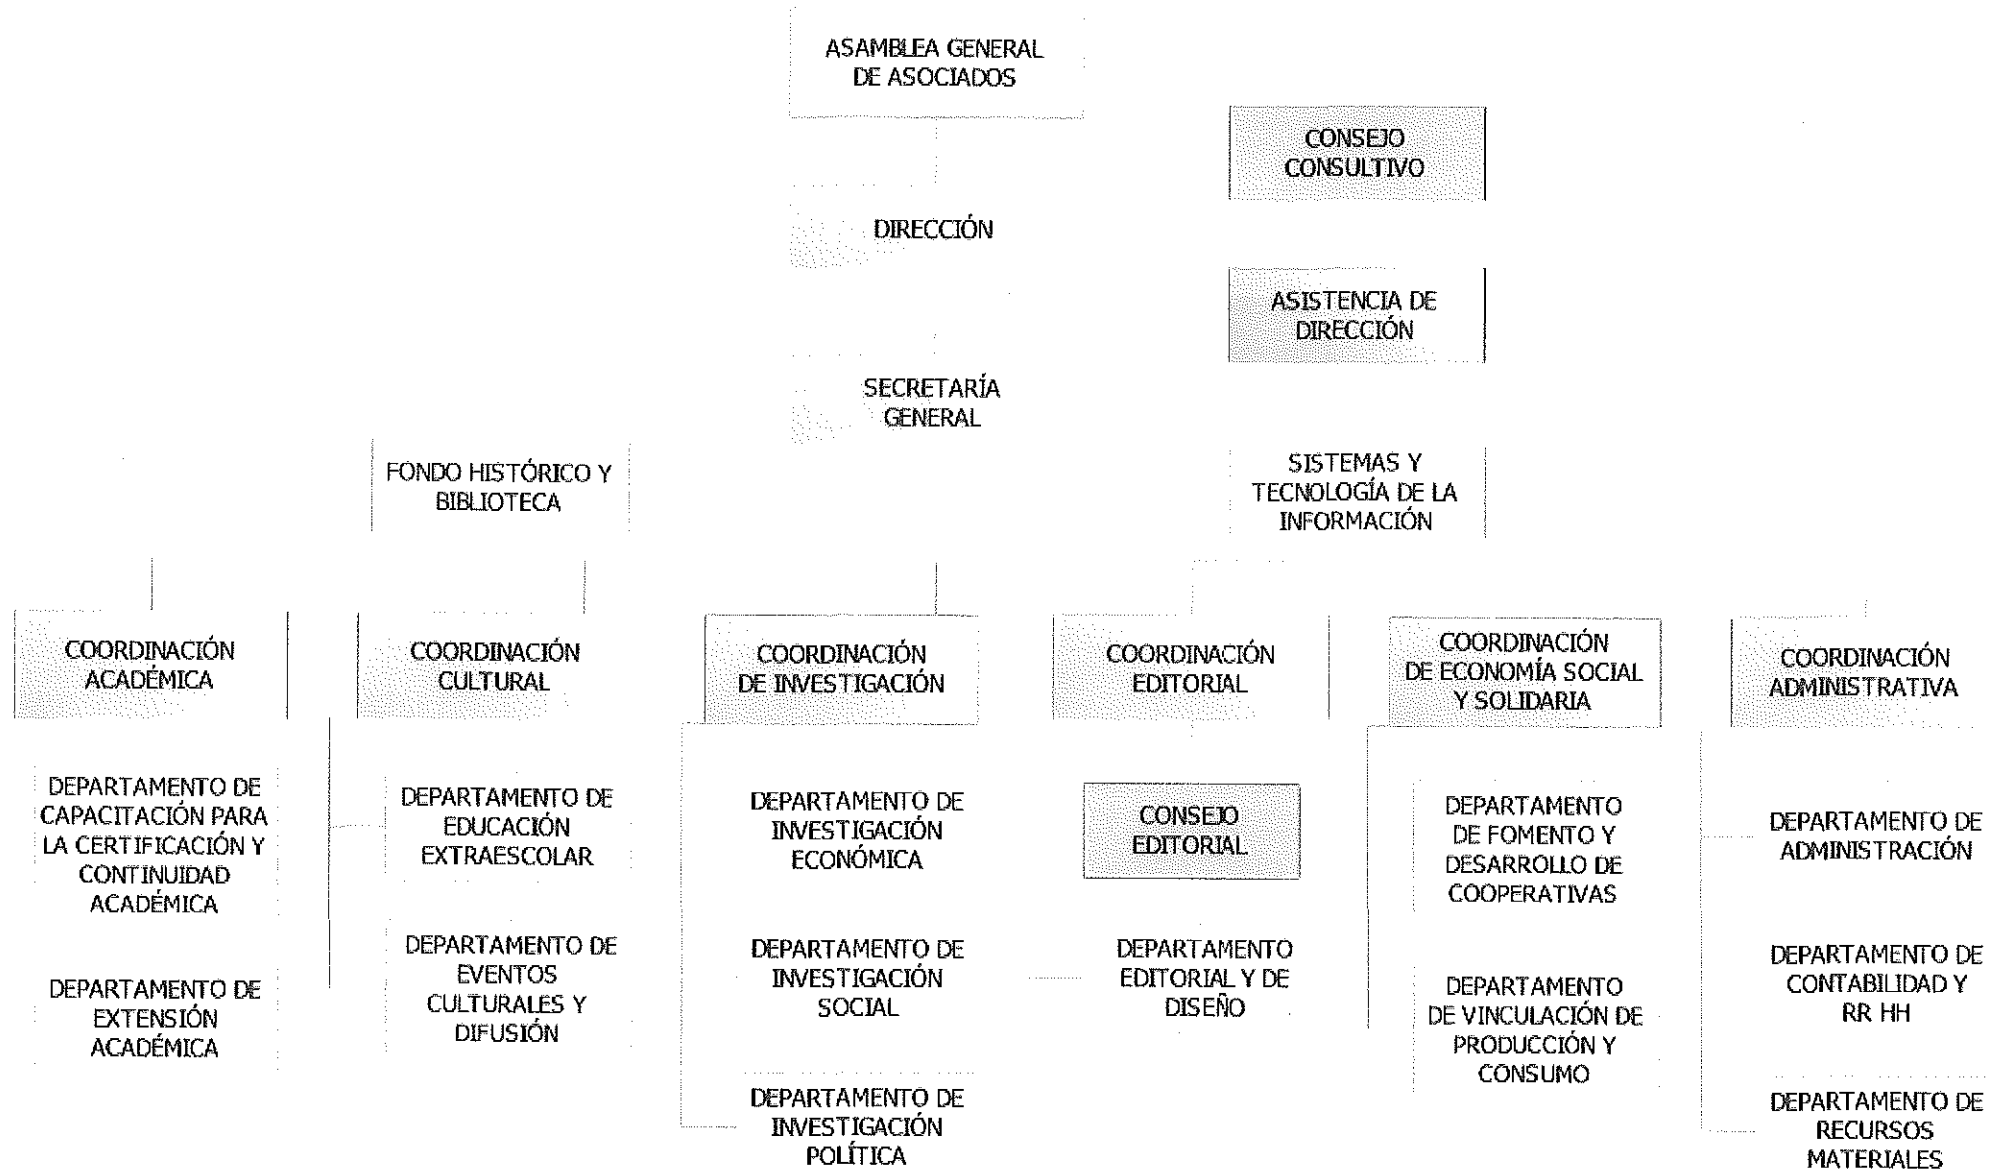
ASAMBLEA GENERAL DE ASOCIADOS

CONSEJO CONSULTIVO

DIRECCIÓN

ASISTENCIA DE DIRECCIÓN

SECRETARÍA GENERAL

FONDO HISTÓRICO Y BIBLIOTECA

SISTEMAS Y TECNOLOGÍA DE LA INFORMACIÓN

COORDINACIÓN ACADÉMICA

DEPARTAMENTO DE CAPACITACIÓN PARA LA CERTIFICACIÓN Y CONTINUIDAD ACADÉMICA

DEPARTAMENTO DE EXTENSIÓN ACADÉMICA

COORDINACIÓN CULTURAL

DEPARTAMENTO DE EDUCACIÓN EXTRAESCOLAR

DEPARTAMENTO DE EVENTOS CULTURALES Y DIFUSIÓN

COORDINACIÓN DE INVESTIGACIÓN

DEPARTAMENTO DE INVESTIGACIÓN ECONÓMICA

DEPARTAMENTO DE INVESTIGACIÓN SOCIAL

DEPARTAMENTO DE INVESTIGACIÓN POLÍTICA

COORDINACIÓN EDITORIAL

CONSEJO EDITORIAL

DEPARTAMENTO EDITORIAL Y DE DISEÑO

COORDINACIÓN DE ECONOMÍA SOCIAL Y SOLIDARIA

DEPARTAMENTO DE FOMENTO Y DESARROLLO DE COOPERATIVAS

DEPARTAMENTO DE VINCULACIÓN DE PRODUCCIÓN Y CONSUMO

COORDINACIÓN ADMINISTRATIVA

DEPARTAMENTO DE ADMINISTRACIÓN

DEPARTAMENTO DE CONTABILIDAD Y RR HH

DEPARTAMENTO DE RECURSOS MATERIALES